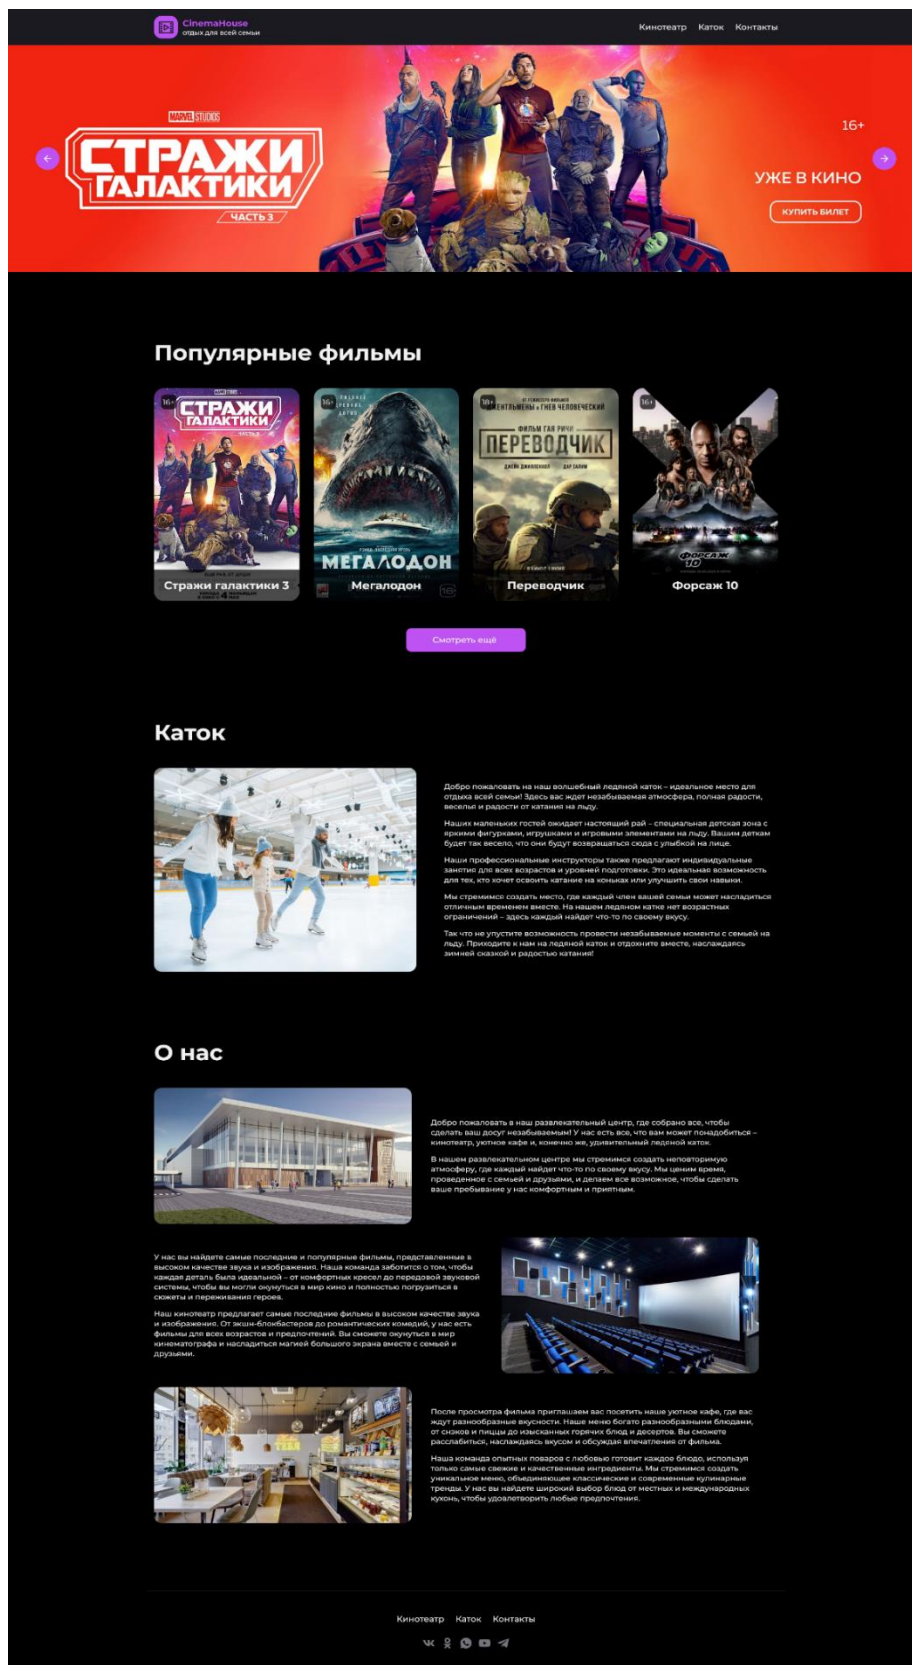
CinemaHouse
отдых для всей семьи

Кинотеатр Каток Контакты

MARVEL STUDIOS
СТРАЖИ ГАЛАКТИКИ
ЧАСТЬ 3

16+

УЖЕ В КИНО

КУПИТЬ БИЛЕТ

Популярные фильмы

16+
СТРАЖИ ГАЛАКТИКИ
Стражи галактики 3

16+
МЕГАЛОДОН
Мегалодон

18+
ДЖЕНТЛЬМЕНЫ и ГНЕВ ЧЕЛОВЕЧЕСКИЙ
ФИЛЬМ ГАЯ РИЧИ
ПЕРЕВОДЧИК
Переводчик

16+
ФОРСАЖ 10
Форсаж 10

Смотреть ещё

Каток

Добро пожаловать на наш волшебный ледяной каток – идеальное место для отдыха всей семьи! Здесь вас ждет незабываемая атмосфера, полная радости, веселья и радости от катания на льду.

Наших маленьких гостей ожидает настоящий рай – специальная детская зона с яркими фигурками, игрушками и игровыми элементами на льду. Вашим деткам будет так весело, что они будут возвращаться сюда с улыбкой на лице.

Наши профессиональные инструкторы также предлагают индивидуальные занятия для всех возрастов и уровней подготовки. Это идеальная возможность для тех, кто хочет освоить катание на коньках или улучшить свои навыки.

Мы стремимся создать место, где каждый член вашей семьи может насладиться отличным временем вместе. На нашем ледяном катке нет возрастных ограничений – здесь каждый найдет что-то по своему вкусу.

Так что не упустите возможность провести незабываемые моменты с семьей на льду. Приходите к нам на ледяной каток и отдохните вместе, наслаждаясь зимней сказкой и радостью катания!

О нас

Добро пожаловать в наш развлекательный центр, где собрано все, чтобы сделать ваш досуг незабываемым! У нас есть все, что вам может понадобиться – кинотеатр, уютное кафе и, конечно же, удивительный ледяной каток.

В нашем развлекательном центре мы стремимся создать неповторимую атмосферу, где каждый найдет что-то по своему вкусу. Мы ценим время, проведенное с семьей и друзьями, и делаем все возможное, чтобы сделать ваше пребывание у нас комфортным и приятным.

У нас вы найдете самые последние и популярные фильмы, представленные в высоком качестве звука и изображения. Наша команда заботится о том, чтобы каждая деталь была идеальной – от комфортных кресел до передовой звуковой системы, чтобы вы могли окунуться в мир кино и полностью погрузиться в сюжеты и переживания героев.

Наш кинотеатр предлагает самые последние фильмы в высоком качестве звука и изображения. От экшн-блокбастеров до романтических комедий, у нас есть фильмы для всех возрастов и предпочтений. Вы сможете окунуться в мир кинематографа и насладиться магией большого экрана вместе с семьей и друзьями.

После просмотра фильма приглашаем вас посетить наше уютное кафе, где вас ждут разнообразные вкусности. Наше меню богато разнообразными блюдами, от снэков и пиццы до изысканных горячих блюд и десертов. Вы сможете расслабиться, наслаждаясь вкусом и обсуждая впечатления от фильма.

Наша команда опытных поваров с любовью готовит каждое блюдо, используя только самые свежие и качественные ингредиенты. Мы стремимся создать уникальное меню, объединяющее классические и современные кулинарные тренды. У нас вы найдете широкий выбор блюд от местных и международных кухонь, чтобы удовлетворить любые предпочтения.

Кинотеатр Каток Контакты